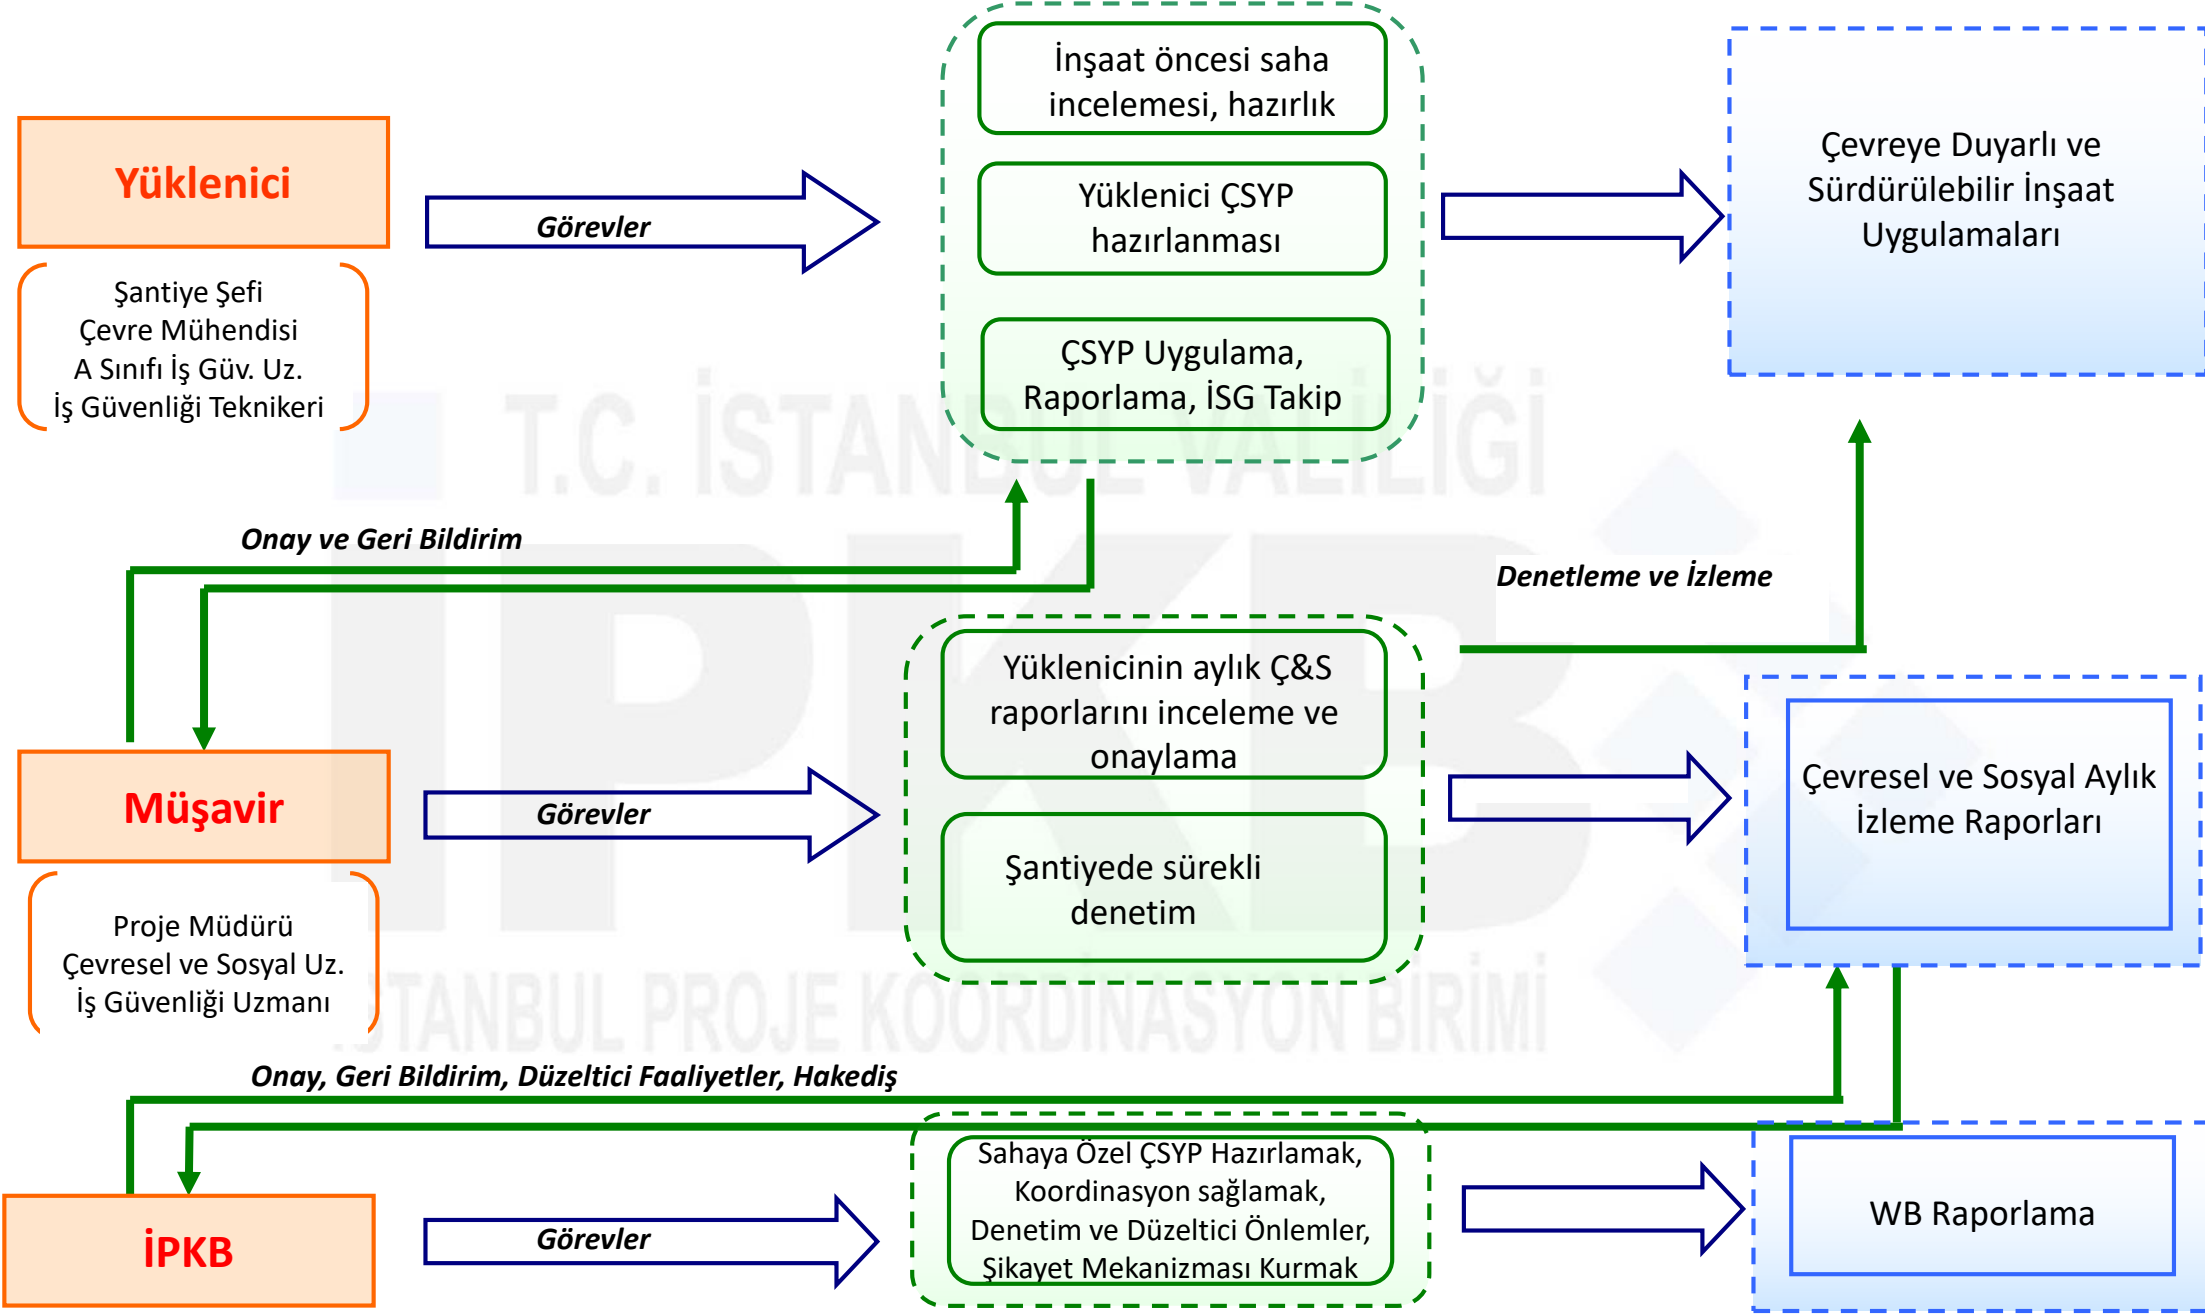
Yüklenici

Şantiye Şefi
Çevre Mühendisi
A Sınıfı İş Güv. Uz.
İş Güvenliği Teknikeri

Görevler

İnşaat öncesi saha incelemesi, hazırlık

Yüklenici ÇSYP hazırlanması

ÇSYP Uygulama, Raporlama, İSG Takip

Çevreye Duyarlı ve Sürdürülebilir İnşaat Uygulamaları

T.C. İSTANBUL VALİLİĞİ

Onay ve Geri Bildirim

Denetleme ve İzleme

Müşavir

Proje Müdürü
Çevresel ve Sosyal Uz.
İş Güvenliği Uzmanı

Görevler

Yüklenicinin aylık Ç&S raporlarını inceleme ve onaylama

Şantiyede sürekli denetim

Çevresel ve Sosyal Aylık İzleme Raporları

İSTANBUL PROJE KOORDİNASYON BİRİMİ

Onay, Geri Bildirim, Düzeltici Faaliyetler, Hakediş

İPKB

Görevler

Sahaya Özel ÇSYP Hazırlamak, Koordinasyon sağlamak, Denetim ve Düzeltici Önlemler, Şikayet Mekanizması Kurmak

WB Raporlama